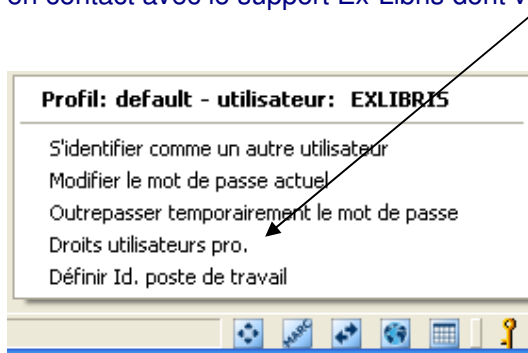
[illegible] contact avec le support Ex Libris dont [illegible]

Profil: default - utilisateur: EXLIBRIS

S'identifier comme un autre utilisateur
Modifier le mot de passe actuel
Outrepasser temporairement le mot de passe
Droits utilisateurs pro.
Définir Id. poste de travail

MARC